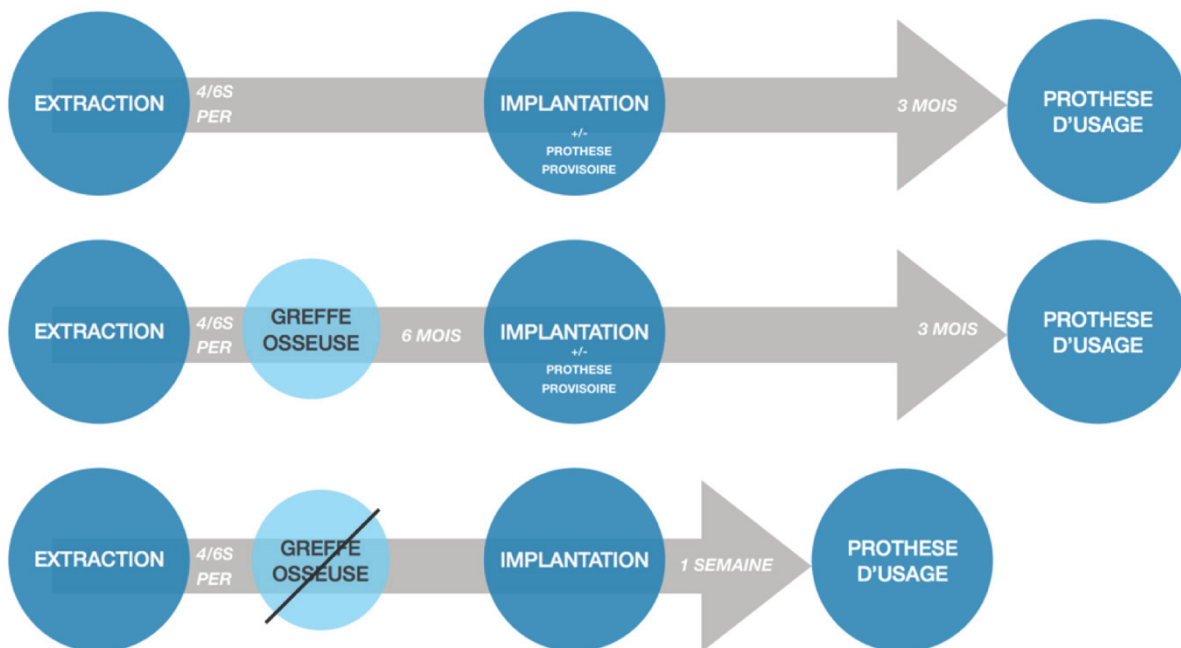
EXTRACTION

4/6S PER

IMPLANTATION

+/- PROTHESE PROVISOIRE

3 MOIS

PROTHESE D'USAGE

EXTRACTION

4/6S PER

GREFFE OSSEUSE

6 MOIS

IMPLANTATION

+/- PROTHESE PROVISOIRE

3 MOIS

PROTHESE D'USAGE

EXTRACTION

4/6S PER

GREFFE OSSEUSE

IMPLANTATION

1 SEMAINE

PROTHESE D'USAGE